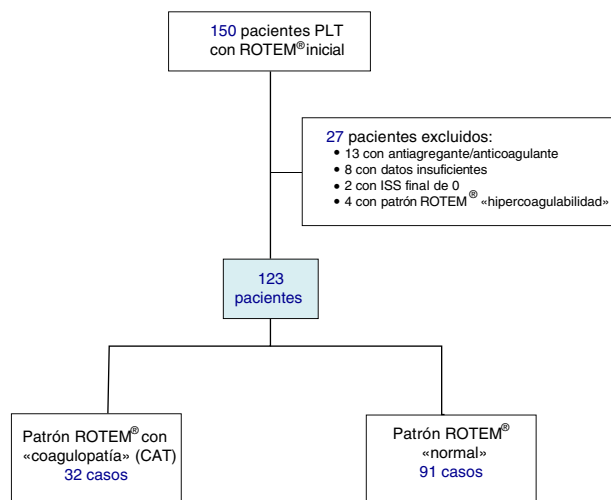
150 pacientes PLT con ROTEM®inicial

27 pacientes excluidos:
• 13 con antiagregante/anticoagulante
• 8 con datos insuficientes
• 2 con ISS final de 0
• 4 con patrón ROTEM ® «hipercoagulabilidad»

123 pacientes

Patrón ROTEM® con «coagulopatía» (CAT)
32 casos

Patrón ROTEM® «normal»
91 casos